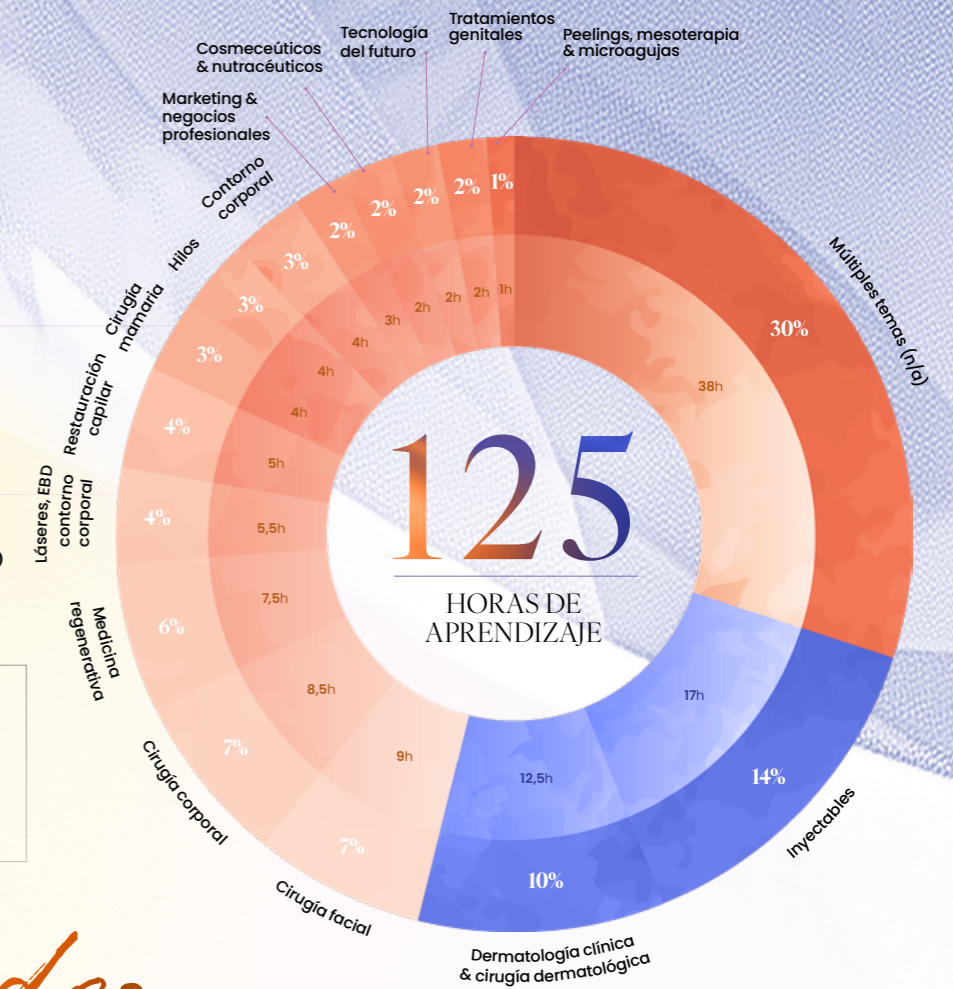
125
HORAS DE APRENDIZAJE

Múltiples temas (n/a)
30%
38h

Inyectables
14%
17h

Dermatología clínica & cirugía dermatológica
10%
12,5h

Cirugía facial
7%
9h

Cirugía corporal
7%
8,5h

Medicina regenerativa
6%
7,5h

Láseres, EBD contorno corporal
4%
5,5h

Restauración capilar
4%
5h

Cirugía mamaria
3%
4h

Hilos
3%
4h

Contorno corporal
3%
4h

Marketing & negocios profesionales
2%
3h

Cosmeceúticos & nutracéuticos
2%
2h

Tecnología del futuro
2%
2h

Tratamientos genitales
2%
2h

Peelings, mesoterapia & microagujas
1%
1h